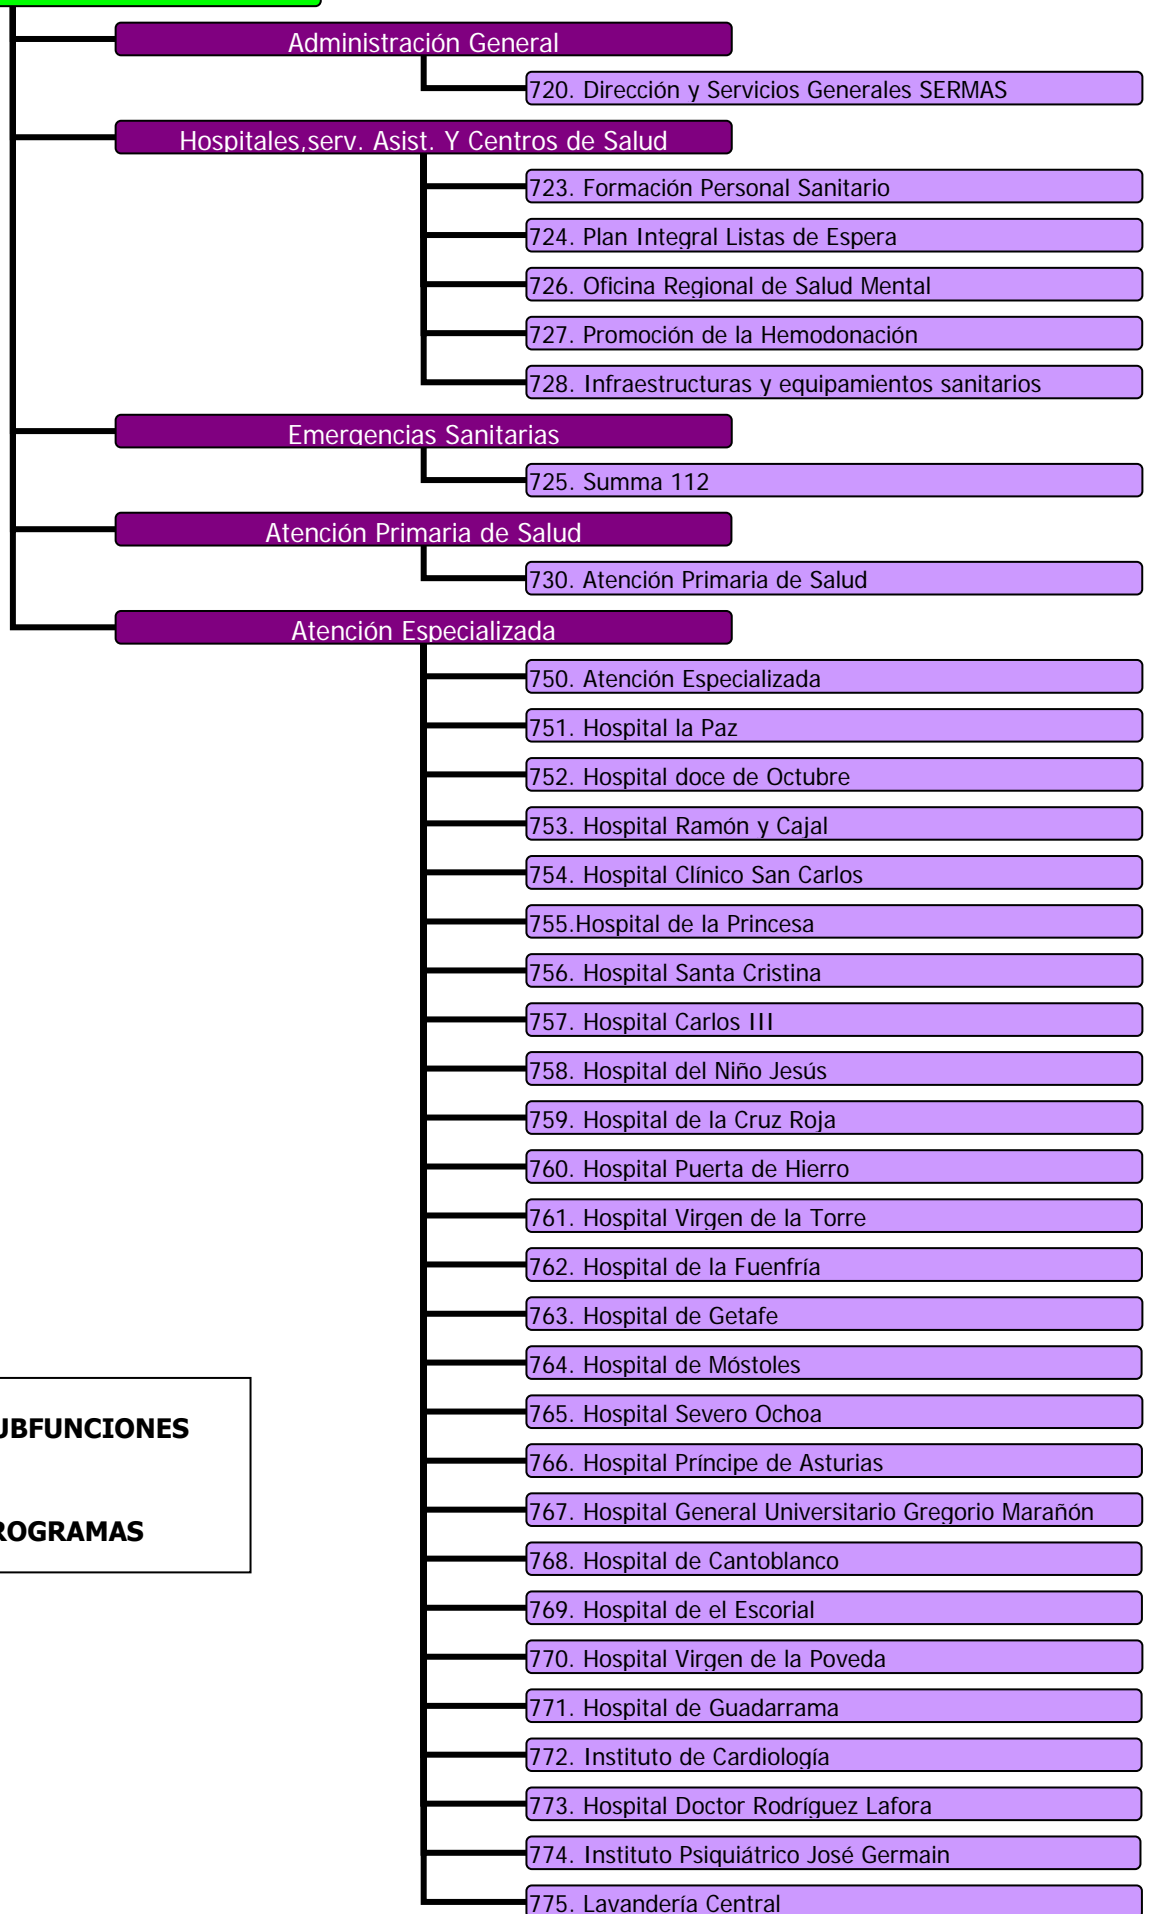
Administración General

720. Dirección y Servicios Generales SERMAS

Hospitales,serv. Asist. Y Centros de Salud

723. Formación Personal Sanitario

724. Plan Integral Listas de Espera

726. Oficina Regional de Salud Mental

727. Promoción de la Hemodonación

728. Infraestructuras y equipamientos sanitarios

Emergencias Sanitarias

725. Summa 112

Atención Primaria de Salud

730. Atención Primaria de Salud

Atención Especializada

750. Atención Especializada

751. Hospital la Paz

752. Hospital doce de Octubre

753. Hospital Ramón y Cajal

754. Hospital Clínico San Carlos

755.Hospital de la Princesa

756. Hospital Santa Cristina

757. Hospital Carlos III

758. Hospital del Niño Jesús

759. Hospital de la Cruz Roja

760. Hospital Puerta de Hierro

761. Hospital Virgen de la Torre

762. Hospital de la Fuenfría

763. Hospital de Getafe

764. Hospital de Móstoles

765. Hospital Severo Ochoa

766. Hospital Príncipe de Asturias

767. Hospital General Universitario Gregorio Marañón

768. Hospital de Cantoblanco

769. Hospital de el Escorial

770. Hospital Virgen de la Poveda

771. Hospital de Guadarrama

772. Instituto de Cardiología

773. Hospital Doctor Rodríguez Lafora

774. Instituto Psiquiátrico José Germain

775. Lavandería Central

UBFUNCIONES

ROGRAMAS